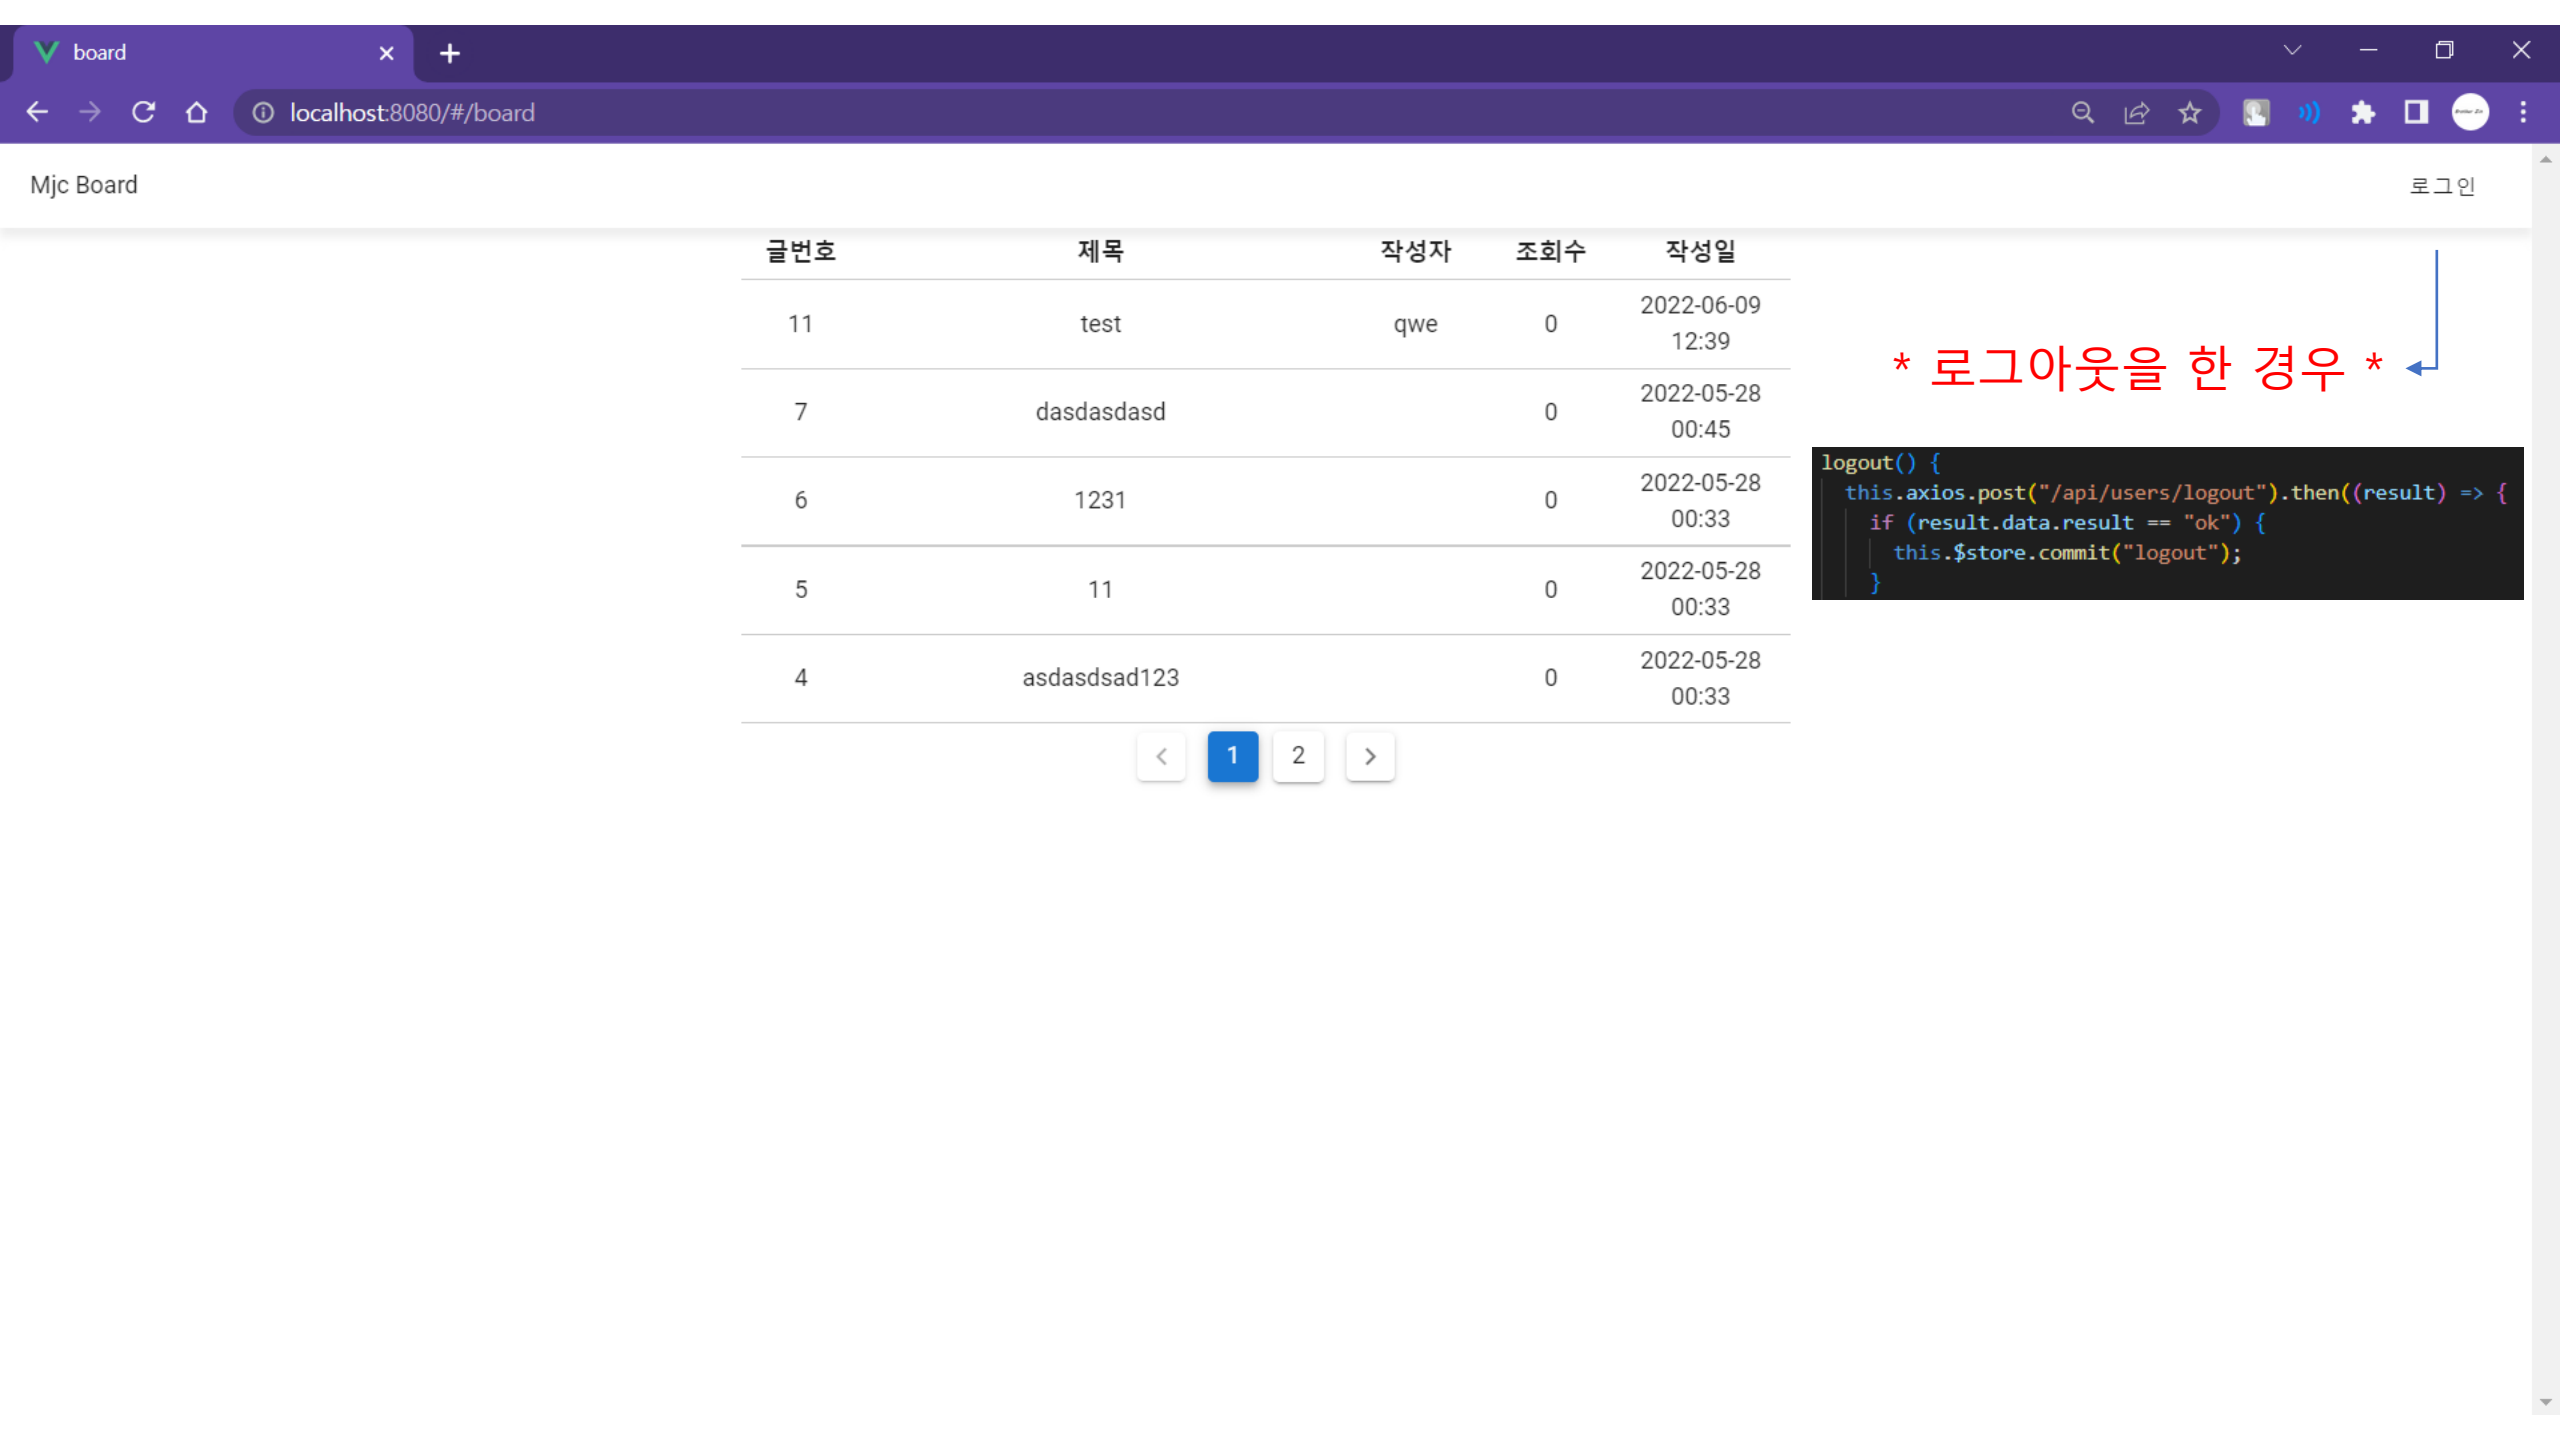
board

localhost:8080/#/board

Mjc Board

로그인

| 글번호 | 제목 | 작성자 | 조회수 | 작성일 |
|---|---|---|---|---|
| 11 | test | qwe | 0 | 2022-06-09 12:39 |
| 7 | dasdasdasd | | 0 | 2022-05-28 00:45 |
| 6 | 1231 | | 0 | 2022-05-28 00:33 |
| 5 | 11 | | 0 | 2022-05-28 00:33 |
| 4 | asdasdsad123 | | 0 | 2022-05-28 00:33 |

1 2

* 로그아웃을 한 경우 *

logout() {
this.axios.post("/api/users/logout").then((result) => {
if (result.data.result == "ok") {
this.$store.commit("logout");
}